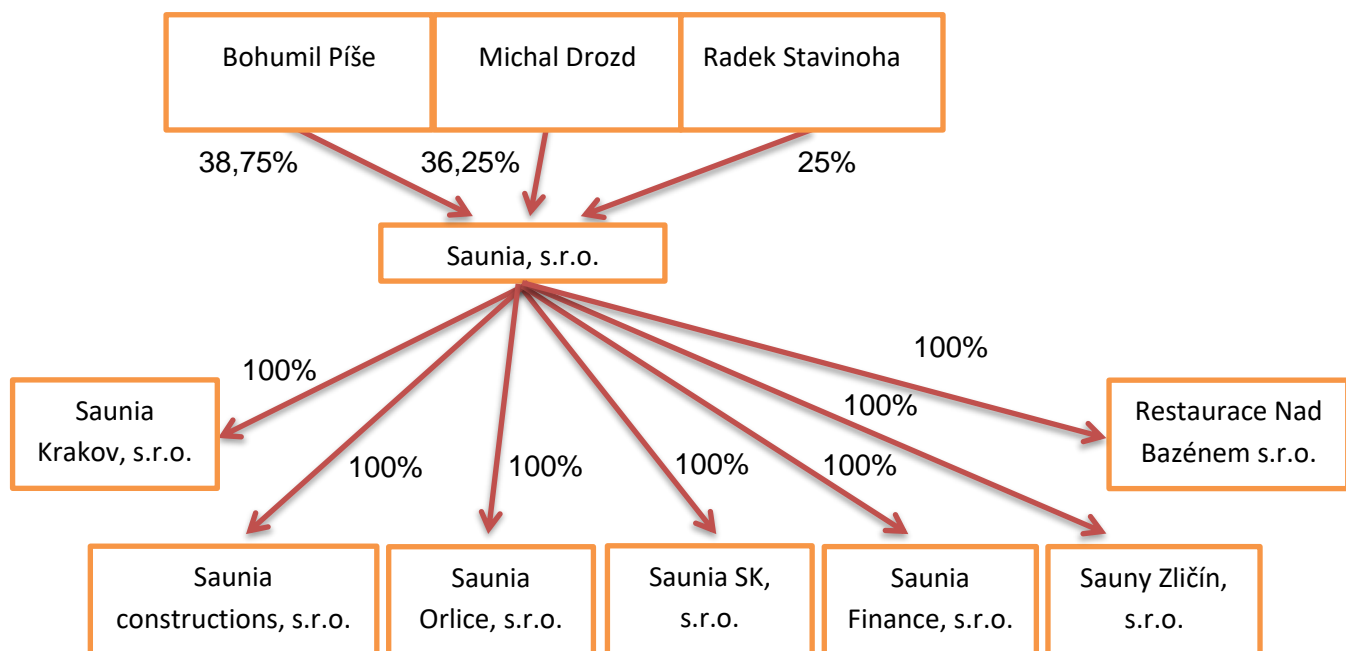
Bohumil Píše

Michal Drozd

Radek Stavinoha

38,75%

36,25%

25%

Saunia, s.r.o.

100%

100%

100%

Saunia Krakov, s.r.o.

Restaurace Nad Bazénem s.r.o.

100%

100%

100%

100%

Saunia constructions, s.r.o.

Saunia Orlice, s.r.o.

Saunia SK, s.r.o.

Saunia Finance, s.r.o.

Sauny Zličín, s.r.o.